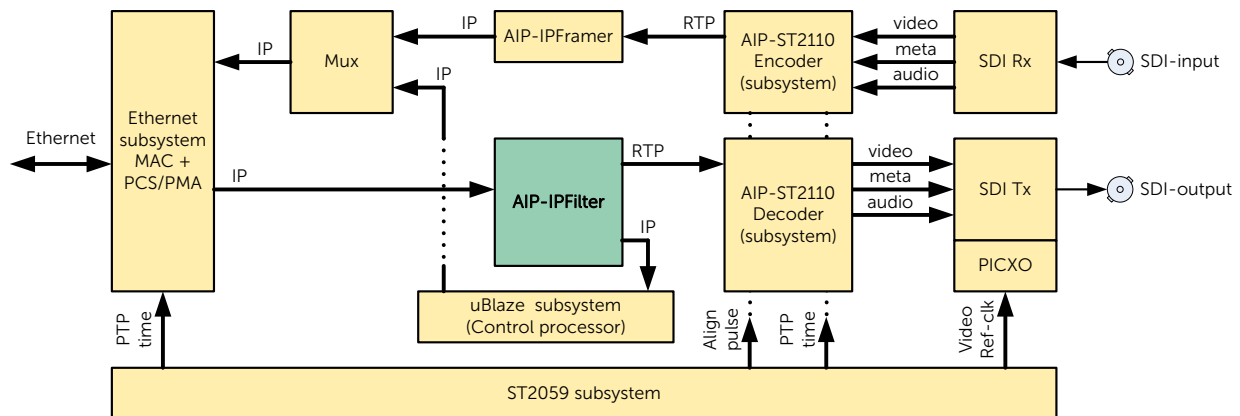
Mux

IP

AIP-IPFramer

IP

RTP

AIP-ST2110 Encoder (subsystem)

video

meta

audio

SDI Rx

SDI-input

IP

IP

Ethernet

Ethernet subsystem MAC + PCS/PMA

IP

AIP-IPFilter

RTP

IP

AIP-ST2110 Decoder (subsystem)

video

meta

audio

SDI Tx

SDI-output

PICXO

uBlaze subsystem (Control processor)

PTP time

Align pulse

PTP time

Video Ref-clk

ST2059 subsystem